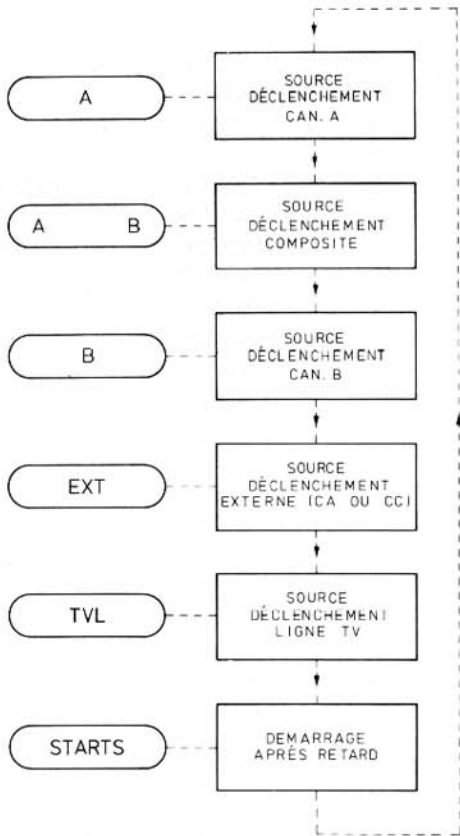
A

SOURCE DÉCLENCHEMENT CAN. A

A B

SOURCE DÉCLENCHEMENT COMPOSITE

B

SOURCE DÉCLENCHEMENT CAN. B

EXT

SOURCE DÉCLENCHEMENT EXTERNE (CA OU CC)

TVL

SOURCE DÉCLENCHEMENT LIGNE TV

STARTS

DEMARRAGE APRÉS RETARD